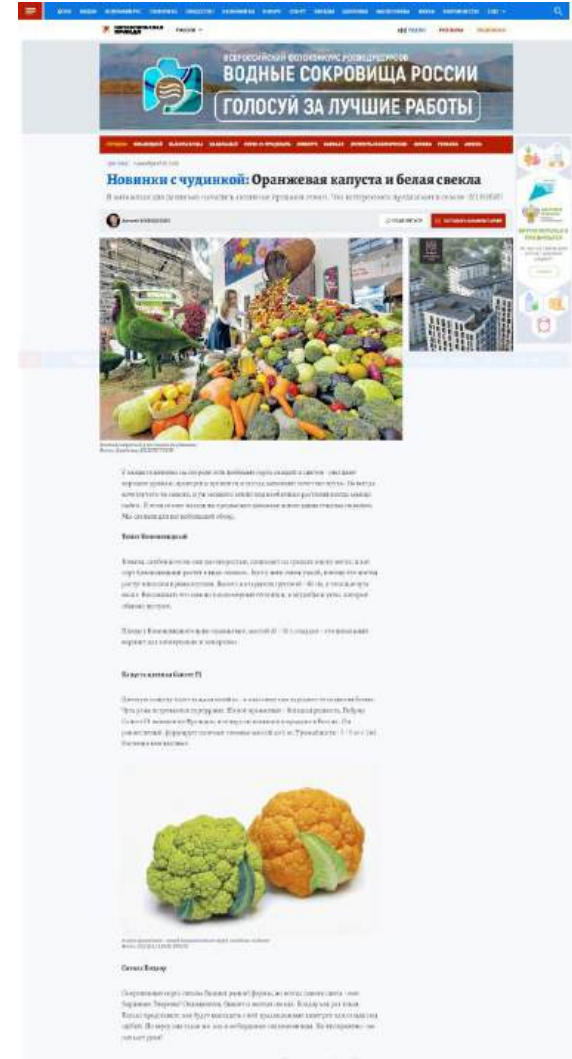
ВСЕРОССИЙСКИЙ ФОТОКОНКУРС РОСВОДРЕСУРСОВ
ВОДНЫЕ СОКРОВИЩА РОССИИ
ГОЛОСУЙ ЗА ЛУЧШИЕ РАБОТЫ

Новинки с чудинкой: Оранжевая капуста и белая свекла

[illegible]

Томат Кенигсбергский

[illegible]

Капуста цветная Квинтет F1

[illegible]

Свекла Альбина

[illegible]